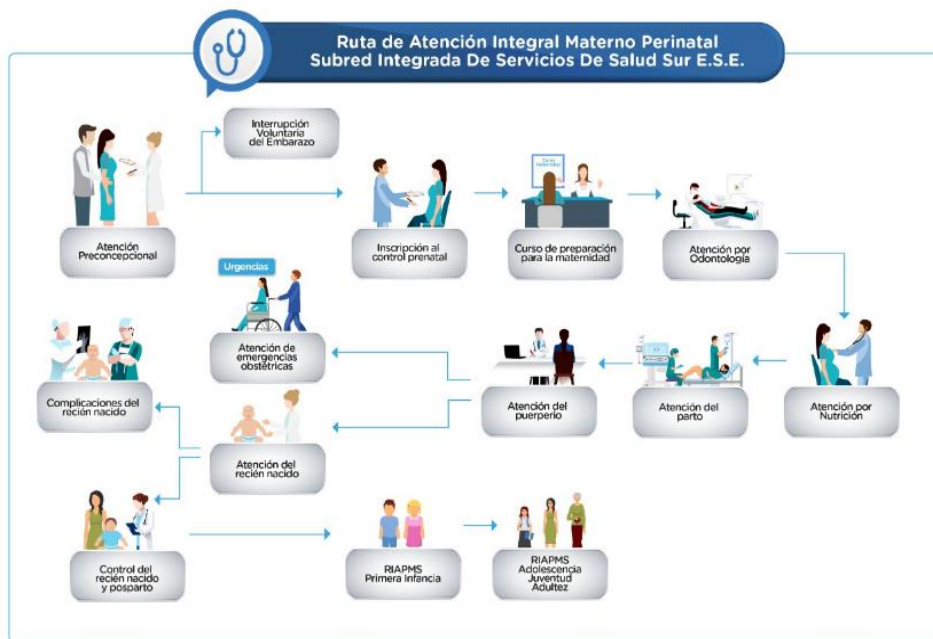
Ruta de Atención Integral Materno Perinatal
Subred Integrada De Servicios De Salud Sur E.S.E.

Interrupción Voluntaria del Embarazo

Atención Preconcepcional

Inscripción al control prenatal

Curso de preparación para la maternidad

Atención por Odontología

Urgencias

Atención de emergencias obstétricas

Complicaciones del recién nacido

Atención del puerperio

Atención del parto

Atención por Nutrición

Atención del recién nacido

Control del recién nacido y posparto

RIAPMS Primera Infancia

RIAPMS Adolescencia Juventud Adultez